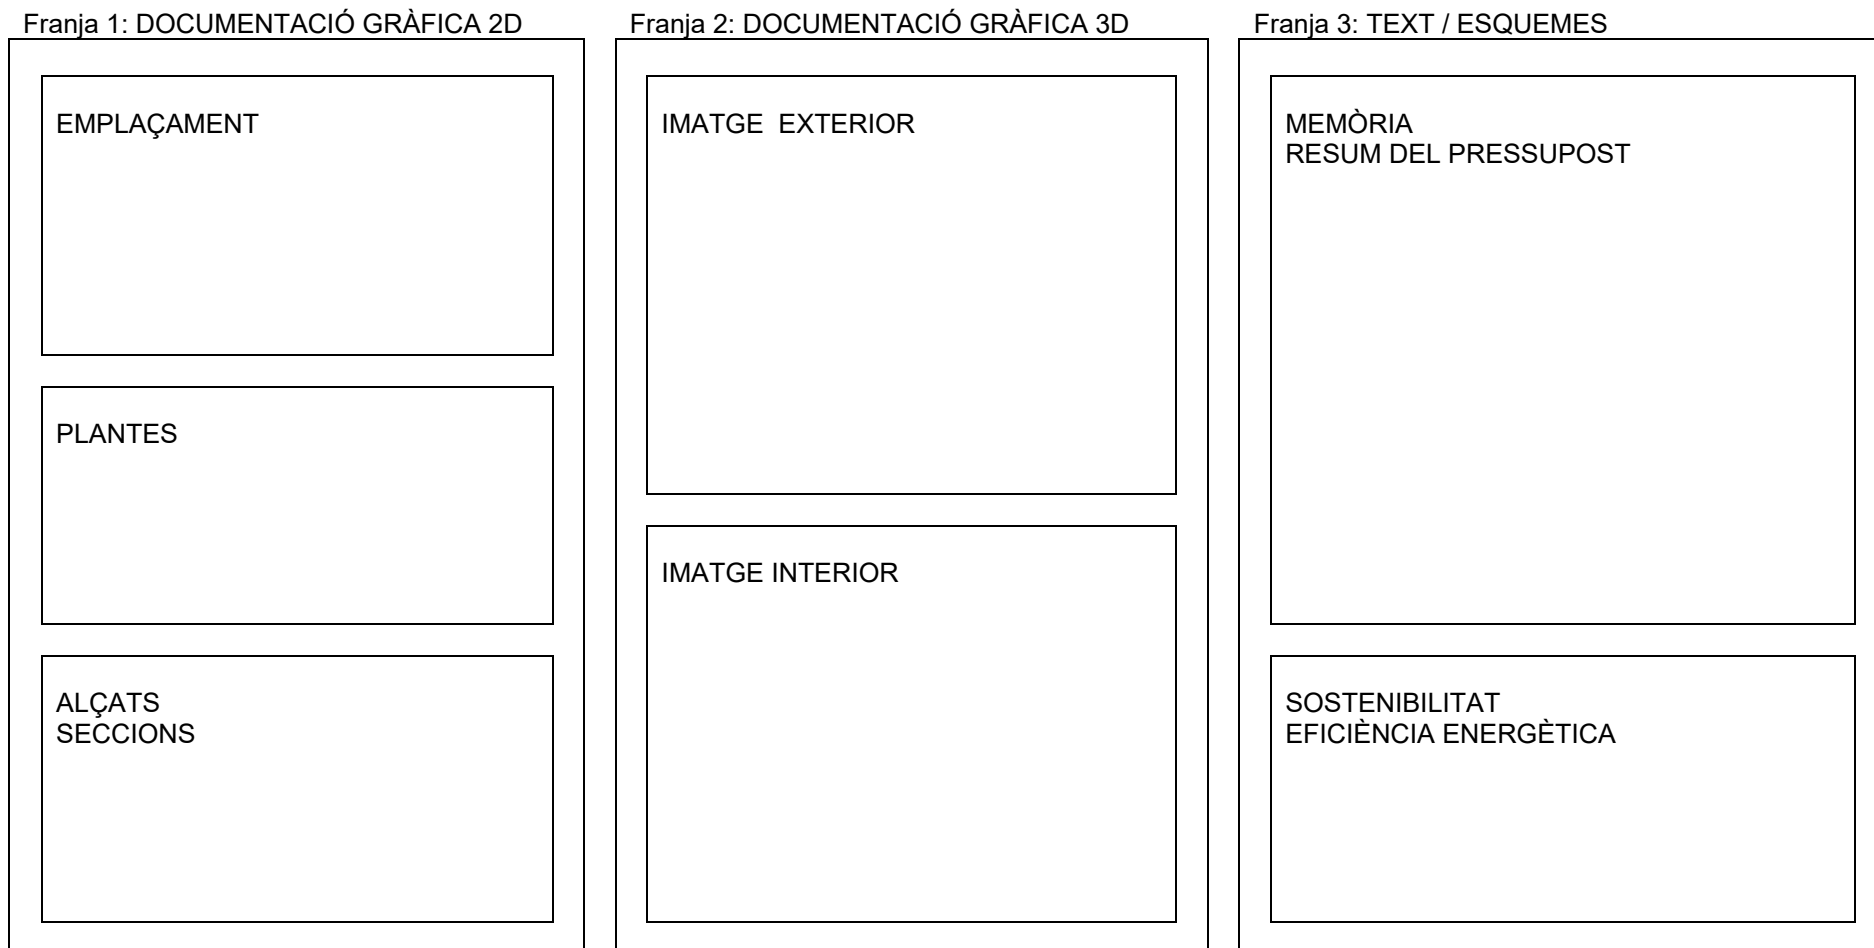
Franja 1: DOCUMENTACIÓ GRÀFICA 2D

EMPLAÇAMENT

PLANTES

ALÇATS
SECCIONS

Franja 2: DOCUMENTACIÓ GRÀFICA 3D

IMATGE EXTERIOR

IMATGE INTERIOR

Franja 3: TEXT / ESQUEMES

MEMÒRIA
RESUM DEL PRESSUPOST

SOSTENIBILITAT
EFICIÈNCIA ENERGÈTICA